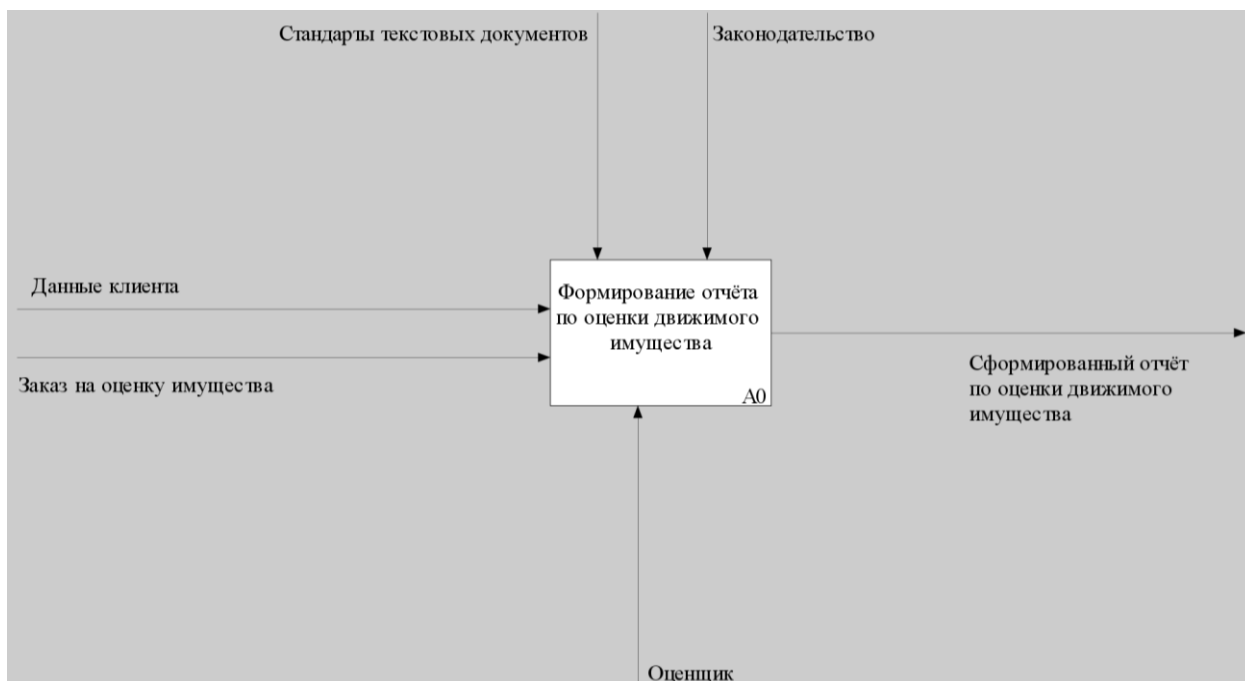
Стандарты текстовых документов

Законодательство

Данные клиента

Формирование отчёта по оценки движимого имущества

A0

Заказ на оценку имущества

Сформированный отчёт по оценки движимого имущества

Оценщик